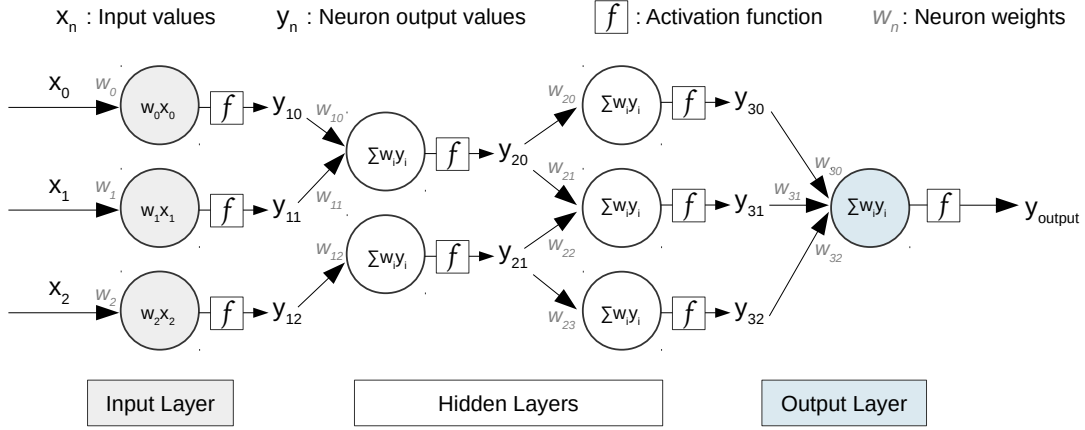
$x_n$ : Input values $y_n$ : Neuron output values $f$ : Activation function $w_n$ : Neuron weights

$x_0$ $w_0$ $w_0x_0$ $f$ $y_{10}$

$x_1$ $w_1$ $w_1x_1$ $f$ $y_{11}$

$x_2$ $w_2$ $w_2x_2$ $f$ $y_{12}$

$w_{10}$ $w_{11}$ $\sum w_iy_i$ $f$ $y_{20}$

$w_{12}$ $\sum w_iy_i$ $f$ $y_{21}$

$w_{20}$ $\sum w_iy_i$ $f$ $y_{30}$

$w_{21}$ $w_{22}$ $\sum w_iy_i$ $f$ $y_{31}$

$w_{23}$ $\sum w_iy_i$ $f$ $y_{32}$

$w_{30}$ $w_{31}$ $w_{32}$ $\sum w_iy_i$ $f$ $y_{output}$

Input Layer

Hidden Layers

Output Layer